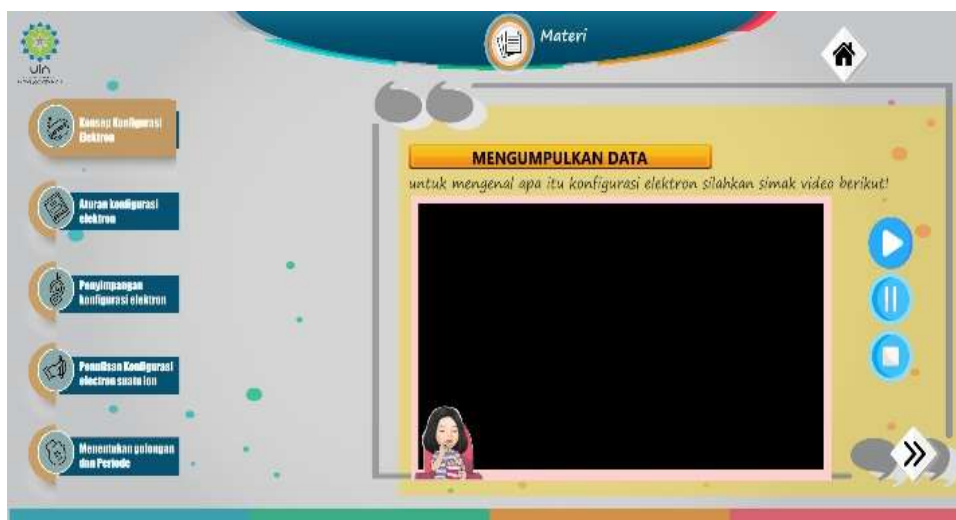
UIN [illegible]

Materi

Konsep Konfigurasi Elektron

Aturan konfigurasi elektron

Penyimpangan konfigurasi elektron

Penulisan Konfigurasi electron suatu ion

Menentukan golongan dan Periode

MENGUMPULKAN DATA

untuk mengenal apa itu konfigurasi elektron silahkan simak video berikut!